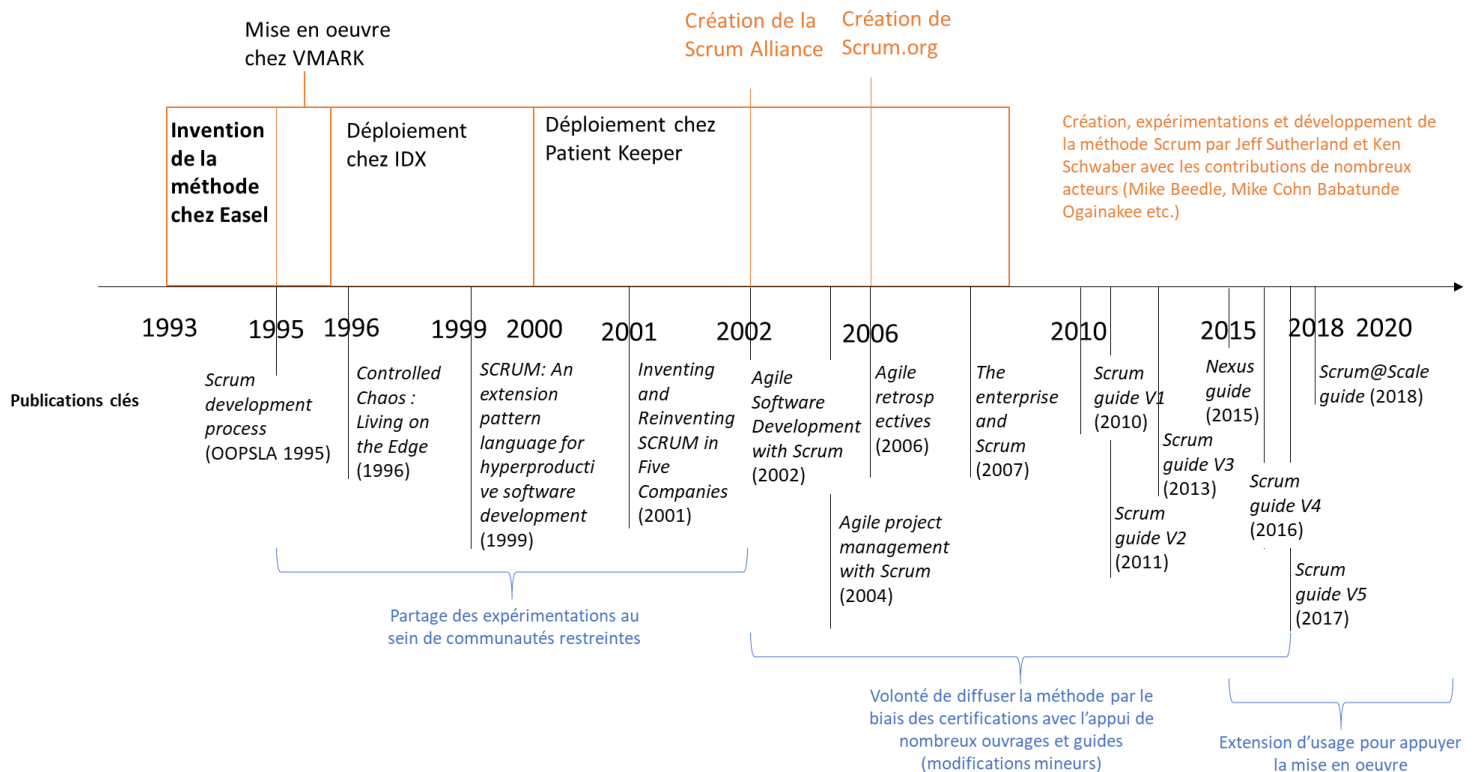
Mise en oeuvre chez VMARK

Création de la Scrum Alliance

Création de Scrum.org

Invention de la méthode chez Easel

Déploiement chez IDX

Déploiement chez Patient Keeper

Création, expérimentations et développement de la méthode Scrum par Jeff Sutherland et Ken Schwaber avec les contributions de nombreux acteurs (Mike Beedle, Mike Cohn Babatunde Ogainakee etc.)

1993 1995 1996 1999 2000 2001 2002 2006 2010 2015 2018 2020

Publications clés

Scrum development process (OOPSLA 1995)

Controlled Chaos : Living on the Edge (1996)

SCRUM: An extension pattern language for hyperproductive software development (1999)

Inventing and Reinventing SCRUM in Five Companies (2001)

Agile Software Development with Scrum (2002)

Agile project management with Scrum (2004)

Agile retrospectives (2006)

The enterprise and Scrum (2007)

Scrum guide V1 (2010)

Scrum guide V2 (2011)

Scrum guide V3 (2013)

Nexus guide (2015)

Scrum guide V4 (2016)

Scrum guide V5 (2017)

Scrum@Scale guide (2018)

Partage des expérimentations au sein de communautés restreintes

Volonté de diffuser la méthode par le biais des certifications avec l'appui de nombreux ouvrages et guides (modifications mineurs)

Extension d'usage pour appuyer la mise en oeuvre